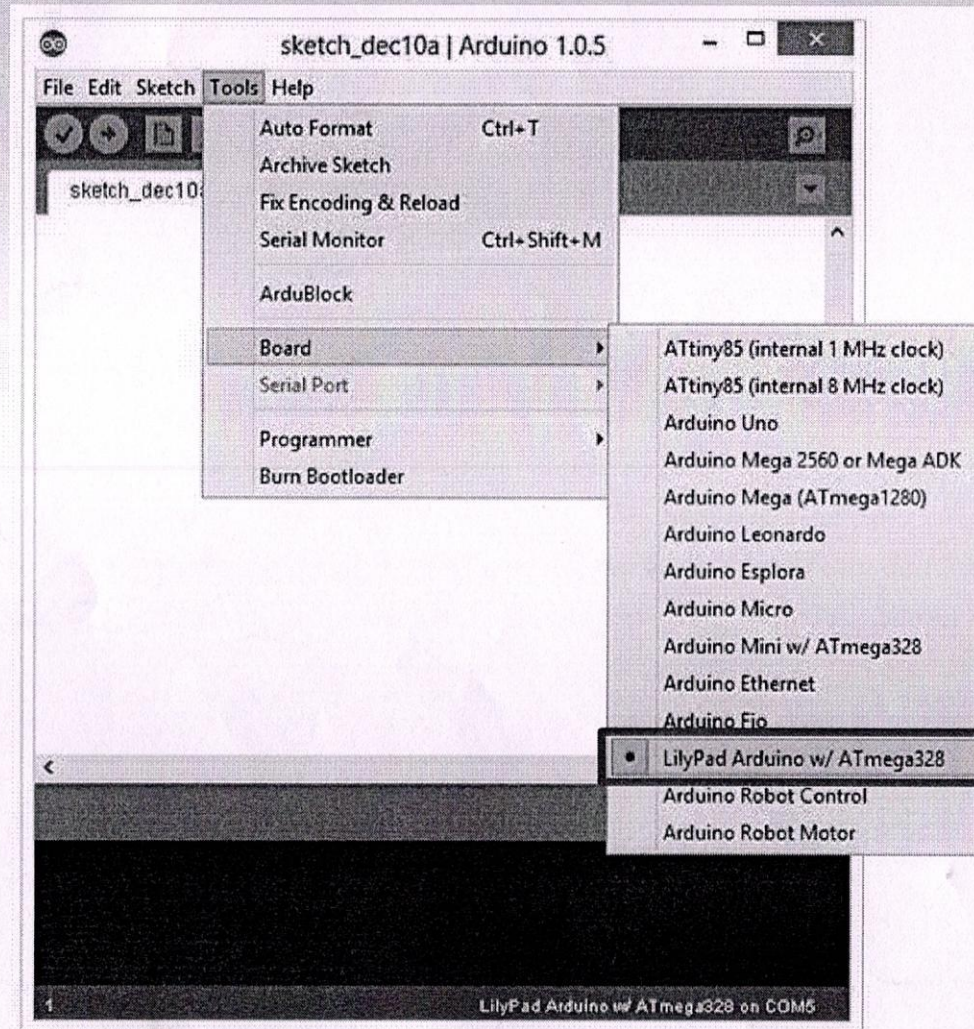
sketch_dec10a | Arduino 1.0.5

File Edit Sketch Tools Help

sketch_dec10

Auto Format Ctrl+T
Archive Sketch
Fix Encoding & Reload
Serial Monitor Ctrl+Shift+M
ArduBlock
Board
Serial Port
Programmer
Burn Bootloader

ATtiny85 (internal 1 MHz clock)
ATtiny85 (internal 8 MHz clock)
Arduino Uno
Arduino Mega 2560 or Mega ADK
Arduino Mega (ATmega1280)
Arduino Leonardo
Arduino Esplora
Arduino Micro
Arduino Mini w/ ATmega328
Arduino Ethernet
Arduino Fio
LilyPad Arduino w/ ATmega328
Arduino Robot Control
Arduino Robot Motor

1

LilyPad Arduino w/ ATmega328 on COM5